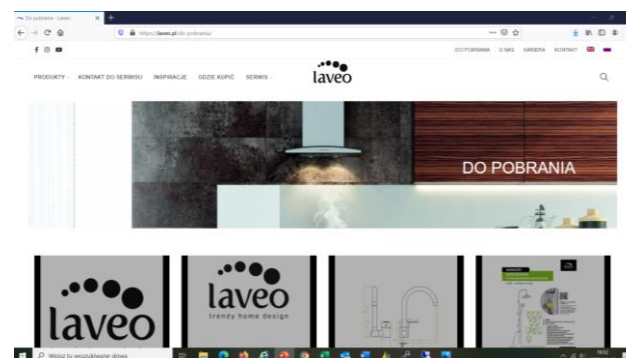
Do pobrania - Laveo
https://laveo.pl/do-pobrania/

DO POBRANIA O NAS KARIERA KONTAKT

PRODUKTY KONTAKT DO SERWISU INSPIRACJE GDZIE KUPIĆ SERWIS

laveo

DO POBRANIA

laveo

laveo
trendy home design

Wpisz tu wyszukiwane słowa